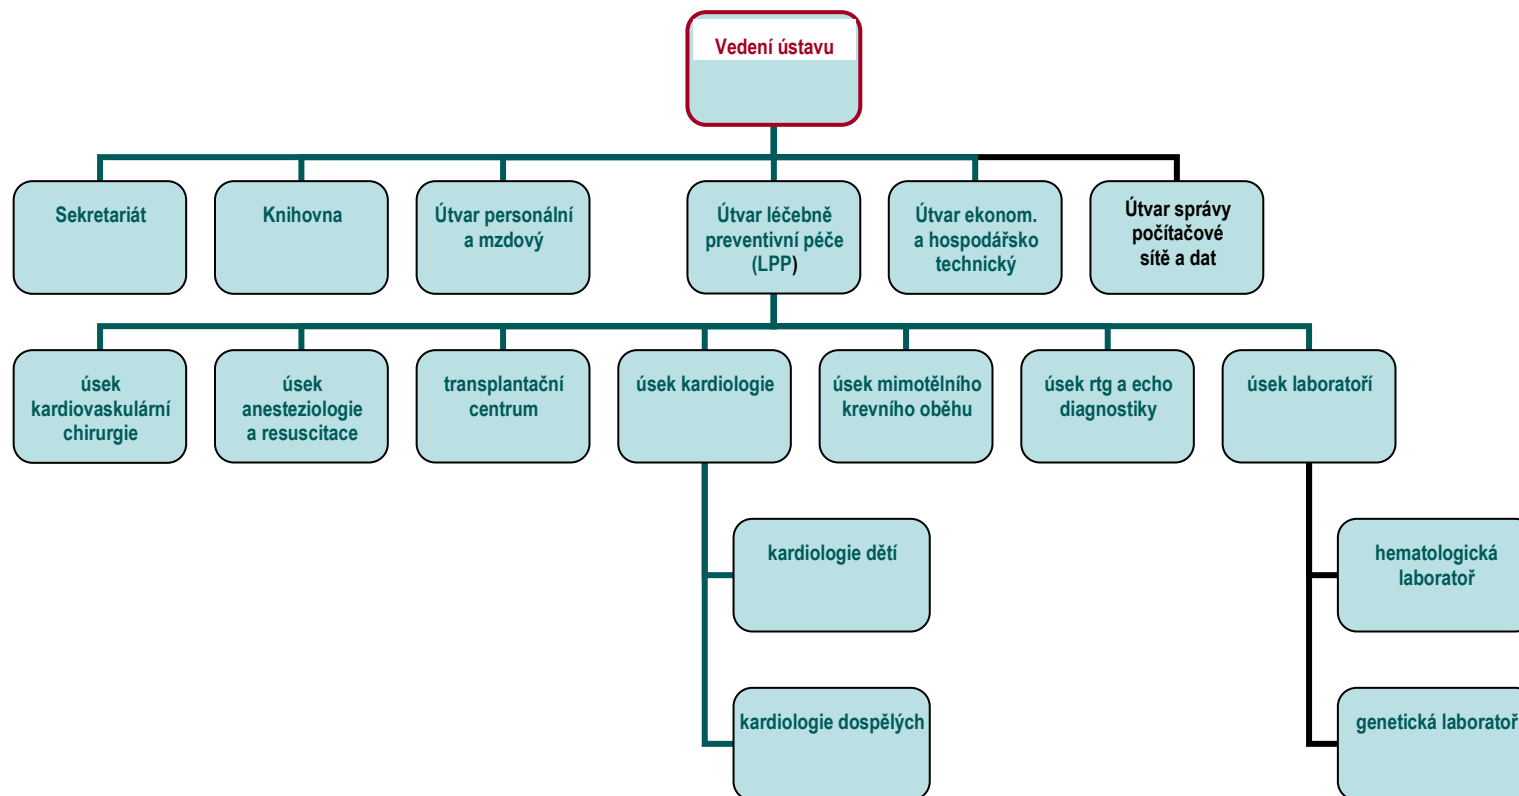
Vedení ústavu

Sekretariát

Knihovna

Útvar personální a mzdový

Útvar léčebně preventivní péče (LPP)

Útvar ekonom. a hospodářsko technický

Útvar správy počítačové sítě a dat

úsek kardiovaskulární chirurgie

úsek anesteziologie a resuscitace

transplantační centrum

úsek kardiologie

úsek mimotělního krevního oběhu

úsek rtg a echo diagnostiky

úsek laboratoří

kardiologie dětí

kardiologie dospělých

hematologická laboratoř

genetická laboratoř